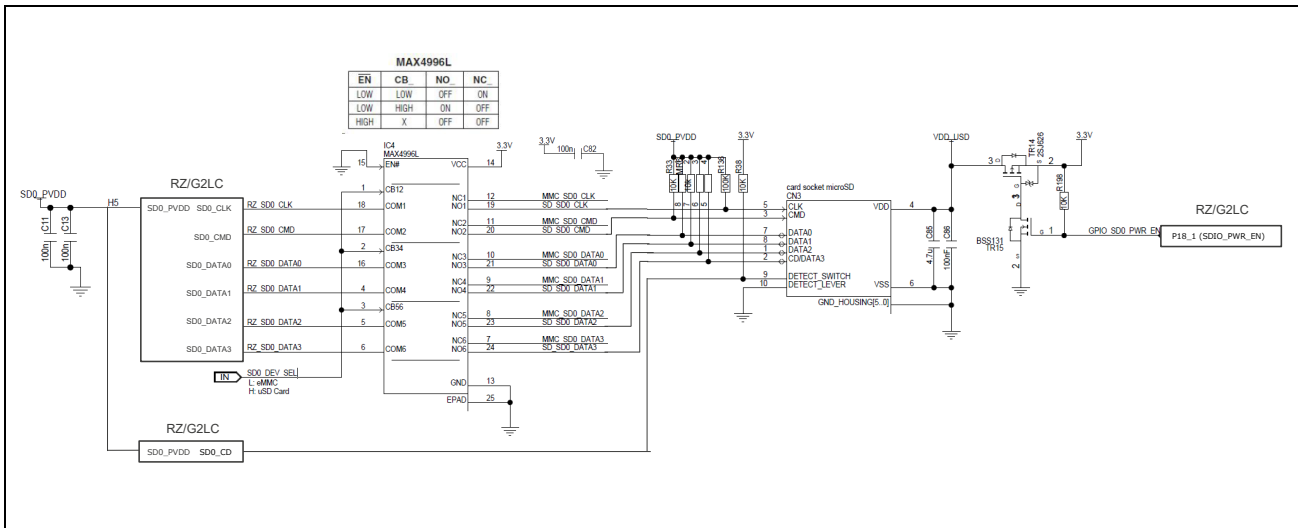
MAX4996L

| $\overline{EN}$ | CB_ | NO_ | NC_ |
|---|---|---|---|
| LOW | LOW | OFF | ON |
| LOW | HIGH | ON | OFF |
| HIGH | X | OFF | OFF |

SD0_PVDD
C11
100n
C13
100n
H5
RZ/G2LC
SD0_PVDD SD0_CLK
SD0_CMD
SD0_DATA0
SD0_DATA1
SD0_DATA2
SD0_DATA3
RZ_SD0_CLK
RZ_SD0_CMD
RZ_SD0_DATA0
RZ_SD0_DATA1
RZ_SD0_DATA2
RZ_SD0_DATA3
IN
SD0_DEV_SEL
L: eMMC
H: uSD Card

IC4
MAX4996L
15 EN#
VCC 14
3.3V
1 CB12
18 COM1
17 COM2
2 CB34
16 COM3
4 COM4
3 CB56
5 COM5
6 COM6
GND 13
EPAD 25
NC1 12
NO1 19
NC2 11
NO2 20
NC3 10
NO3 21
NC4 9
NO4 22
NC5 8
NO5 23
NC6 7
NO6 24
MMC_SD0_CLK
SD_SD0_CLK
MMC_SD0_CMD
SD_SD0_CMD
MMC_SD0_DATA0
SD_SD0_DATA0
MMC_SD0_DATA1
SD_SD0_DATA1
MMC_SD0_DATA2
SD_SD0_DATA2
MMC_SD0_DATA3
SD_SD0_DATA3

3.3V
100n
C82

SD0_PVDD
R33
10K
R34
10K
R35
10K
R136
100K
3.3V
R38
10K

card socket microSD
CN3
5 CLK
3 CMD
7 DATA0
8 DATA1
1 DATA2
2 CD/DATA3
9 DETECT_SWITCH
10 DETECT_LEVER
VDD 4
VSS 6
GND_HOUSING[5..0]

VDD_USD
C85
4.7u
C86
100nF
TR14
2SJ626
3
2
3.3V
R196
10K
BSS131
TR15
1
2
GPIO_SD0_PWR_EN
RZ/G2LC
P18_1 (SDIO_PWR_EN)

RZ/G2LC
SD0_PVDD SD0_CD